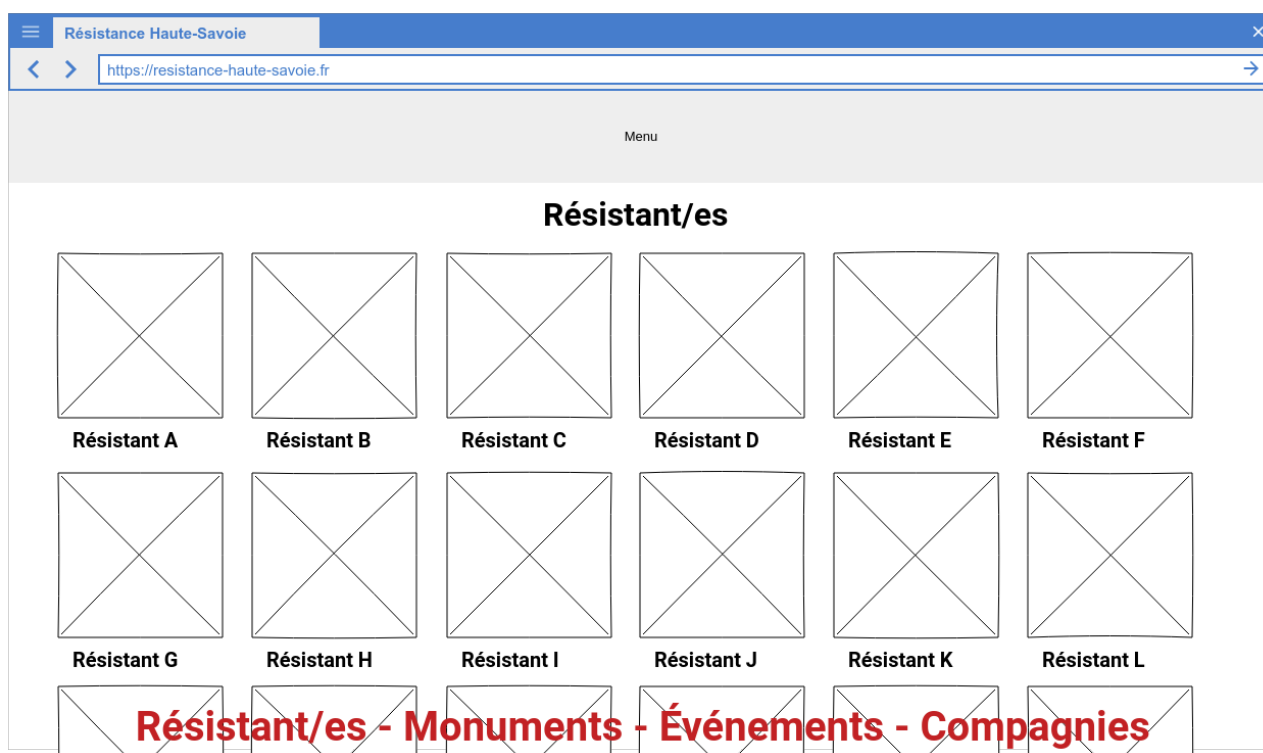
Résistance Haute-Savoie

https://resistance-haute-savoie.fr

Menu

Résistant/es

Résistant A
Résistant B
Résistant C
Résistant D
Résistant E
Résistant F

Résistant G
Résistant H
Résistant I
Résistant J
Résistant K
Résistant L

Résistant/es - Monuments - Événements - Compagnies